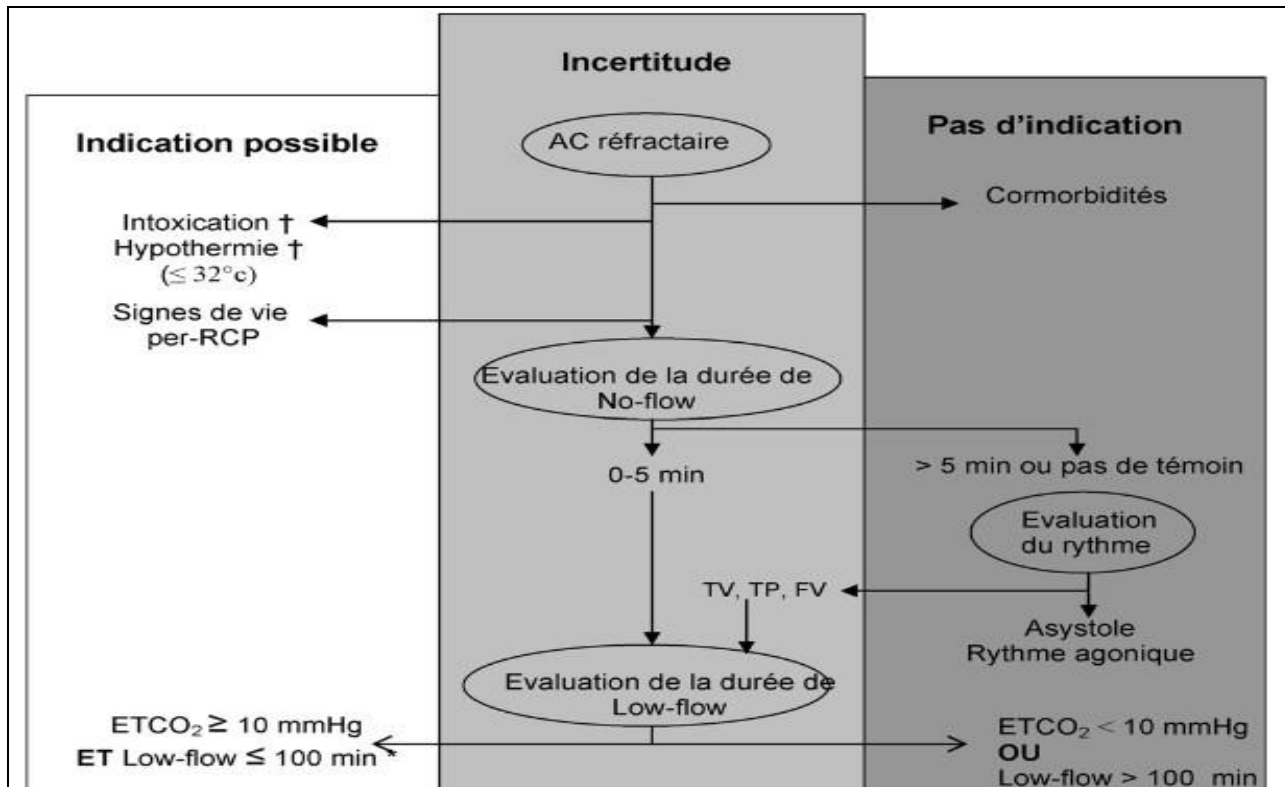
Incertitude

Indication possible

Pas d'indication

AC réfractaire

Cormorbidités

Intoxication †
Hypothermie †
($\leq 32°c$)

Signes de vie per-RCP

Evaluation de la durée de No-flow

0-5 min

> 5 min ou pas de témoin

Evaluation du rythme

TV, TP, FV

Asystole
Rythme agonique

Evaluation de la durée de Low-flow

$ETCO_2 \geq 10$ mmHg
ET Low-flow ≤ 100 min

$ETCO_2 < 10$ mmHg
OU
Low-flow > 100 min